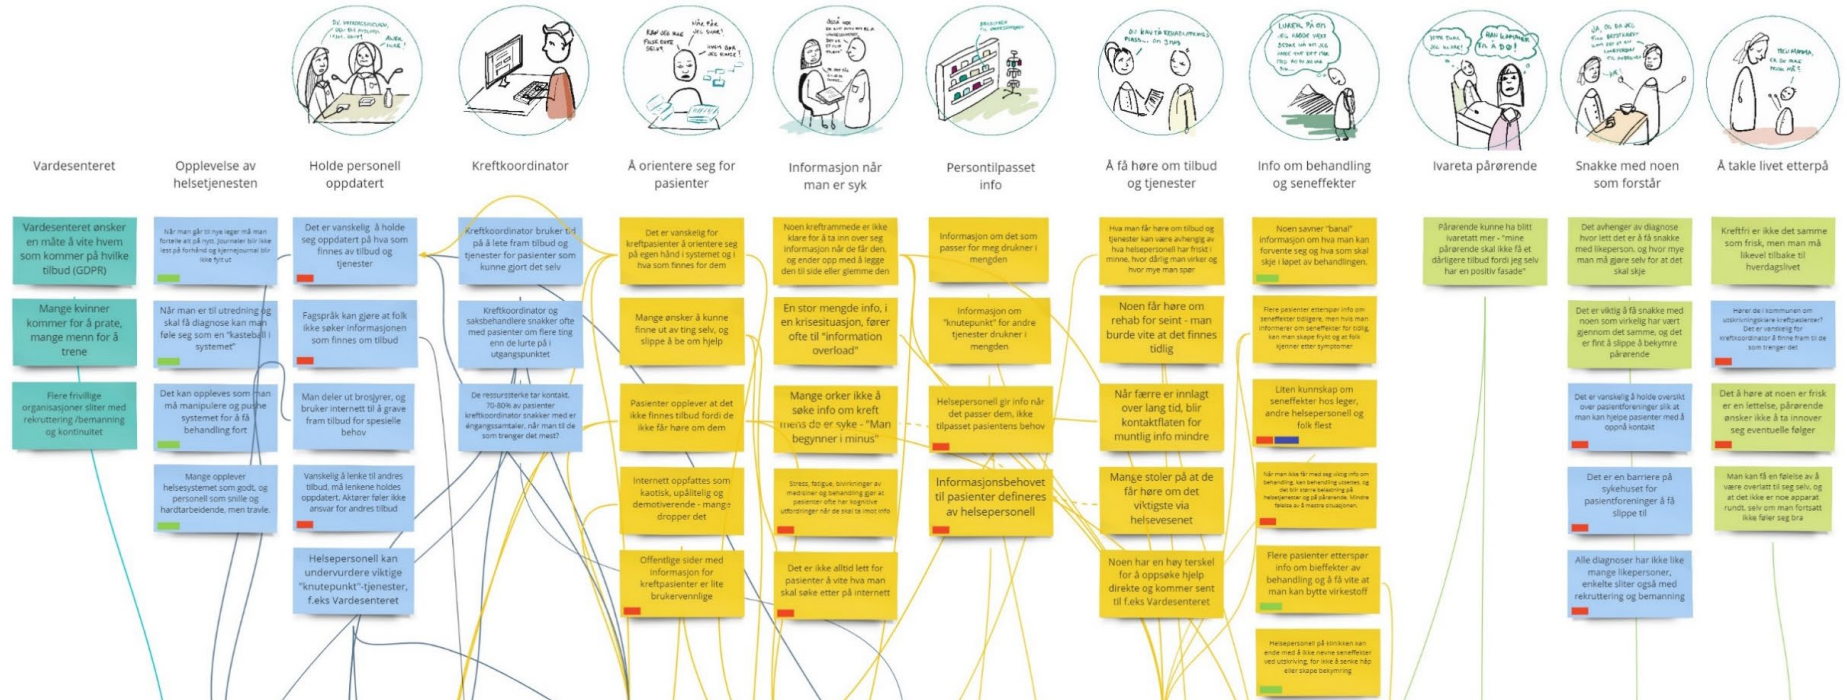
Vardesenteret

Vardesenteret ønsker en måte å vite hvem som kommer på hvilke tilbud (GDPR)

Mange kvinner kommer for å prate, mange menn for å trene

Flere frivillige organisasjoner sliter med rekruttering /bemanning og kontinuitet

Opplevelse av helsetjenesten

Når man går til nye leger må man fortelle alt på nytt. Journaler blir ikke lest på forhånd og kjernejournal blir ikke fylt ut

Når man er til utredning og skal få diagnose kan man føle seg som en "kasteball i systemet"

Det kan oppleves som man må manipulere og pushe systemet for å få behandling fort

Mange opplever helsesystemet som godt, og personell som snille og hardtarbeidende, men travle.

Holde personell oppdatert

Det er vanskelig å holde seg oppdatert på hva som finnes av tilbud og tjenester

Fagspråk kan gjøre at folk ikke søker informasjonen som finnes om tilbud

Man deler ut brosjyrer, og bruker internett til å grave fram tilbud for spesielle behov

Vanskelig å lenke til andres tilbud, må lenkene holdes oppdatert. Aktører føler ikke ansvar for andres tilbud

Helsepersonell kan undervurdere viktige "knutepunkt"-tjenester, f.eks Vardesenteret

Kreftkoordinator

Kreftkoordinator bruker tid på å lete fram tilbud og tjenester for pasienter som kunne gjort det selv

Kreftkoordinator og saksbehandlere snakker ofte med pasienter om flere ting enn de lurte på i utgangspunktet

De ressurssterke tar kontakt. 70-80% av pasienter kreftkoordinator snakker med er engangssamtaler, når man til de som trenger det mest?

Å orientere seg for pasienter

Det er vanskelig for kreftpasienter å orientere seg på egen hånd i systemet og i hva som finnes for dem

Mange ønsker å kunne finne ut av ting selv, og slippe å be om hjelp

Pasienter opplever at det ikke finnes tilbud fordi de ikke får høre om dem

Internett oppfattes som kaotisk, upålitelig og demotiverende - mange dropper det

Offentlige sider med informasjon for kreftpasienter er lite brukervennlige

Informasjon når man er syk

Noen kreftrammede er ikke klare for å ta inn over seg informasjon når de får den, og ender opp med å legge den til side eller glemme den

En stor mengde info, i en krisesituasjon, fører ofte til "information overload"

Mange orker ikke å søke info om kreft mens de er syke - "Man begynner i minus"

Stress, fatigue, bivirkninger av medisiner og behandling gjør at pasienter ofte har kognitive utfordringer når de skal ta imot info

Det er ikke alltid lett for pasienter å vite hva man skal søke etter på internett

Persontilpasset info

Informasjon om det som passer for meg drukner i mengden

Informasjon om "knutepunkt" for andre tjenester drukner i mengden

Helsepersonell gir info når det passer dem, ikke tilpasset pasientens behov

Informasjonsbehovet til pasienter defineres av helsepersonell

Å få høre om tilbud og tjenester

Hva man får høre om tilbud og tjenester kan være avhengig av hva helsepersonell har fokus på, hvor dårlig man virker og hvor mye man spør

Noen får høre om rehab for seint - man burde vite at det finnes tidlig

Når færre er innlagt over lang tid, blir kontaktflaten for muntlig info mindre

Mange stoler på at de får høre om det viktigste via helsevesenet

Noen har en høy terskel for å oppsøke hjelp direkte og kommer sent til f.eks Vardesenteret

Info om behandling og seneffekter

Noen savner "banal" informasjon om hva man kan forvente seg og hva som skal skje i løpet av behandlingen.

Flere pasienter etterspør info om seneffekter tidligere, men hva man informerer om seneffekter for tidlig, kan man skape frykt og at folk kjenner etter symptomer

Liten kunnskap om seneffekter hos leger, andre helsepersonell og folk flest

Når man ikke får med seg viktig info om behandling, kan behandling utsettes, og det blir store belastning på helsetjenester og på pårørende. Mindre følelse av å mestre situasjonen.

Flere pasienter etterspør info om bieffekter av behandling og å få vite at man kan bytte virkestoff

Helsepersonell på klinikken kan ende med å ikke nevne seneffekter ved utskriving, for ikke å senke håp eller skape bekymring

Ivareta pårørende

Pårørende kunne ha blitt ivaretatt mer - "mine pårørende skal ikke få et dårligere tilbud fordi jeg selv har en positiv fasade"

Snakke med noen som forstår

Det avhenger av diagnose hvor lett det er å få snakke med likeperson, og hvor mye man må gjøre selv for at det skal skje

Det er viktig å få snakke med noen som virkelig har vært gjennom det samme, og det er fint å slippe å bekymre pårørende

Det er vanskelig å holde oversikt over pasientforeninger slik at man kan hjelpe pasienter med å oppnå kontakt

Det er en barriere på sykehuset for pasientforeninger å få slippe til

Alle diagnoser har ikke like mange likepersoner, enkelte sliter også med rekruttering og bemanning

Å takle livet etterpå

Kreftfri er ikke det samme som frisk, men man må likevel tilbake til hverdagslivet

Hører de i kommunen om utskrivingsklare kreftpasienter? Det er vanskelig for kreftkoordinator å finne fram til de som trenger det

Det å høre at noen er frisk er en lettelse, pårørende ønsker ikke å ta innover seg eventuelle følger

Man kan få en følelse av å være overlatt til seg selv, og at det ikke er noe apparat rundt, selv om man fortsatt ikke føler seg bra